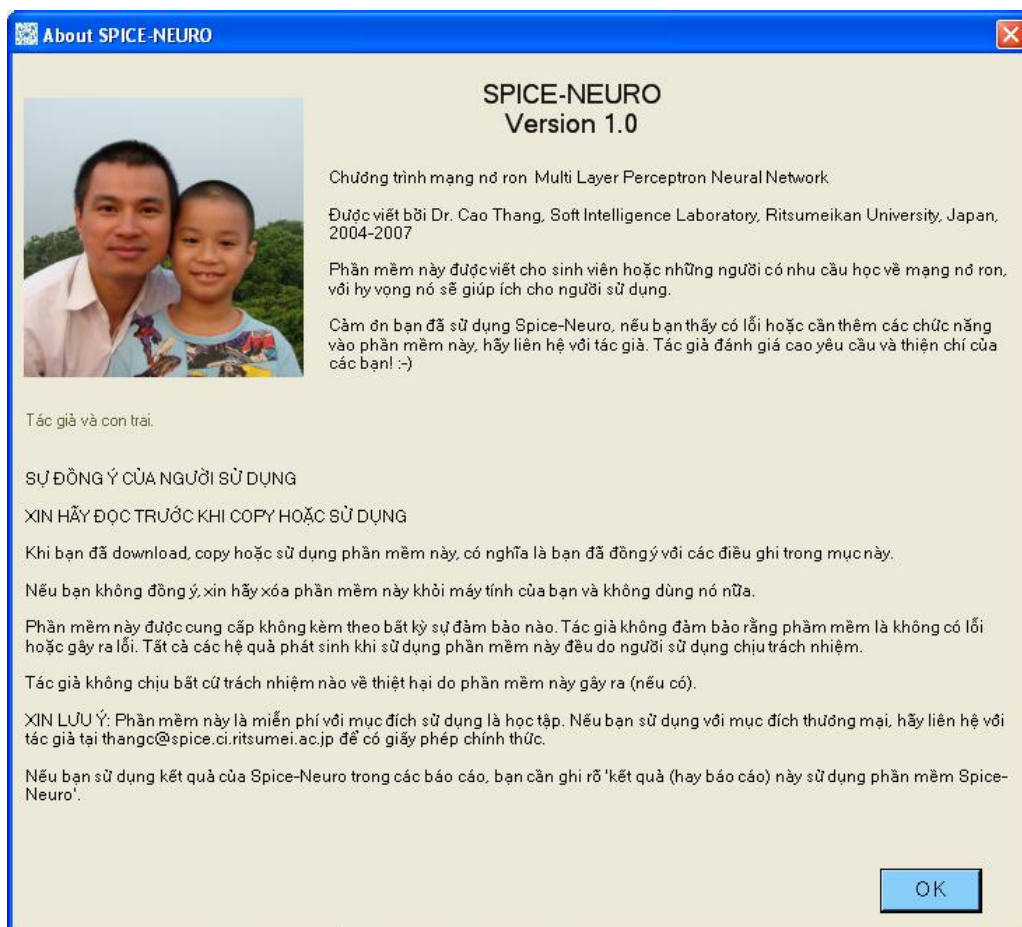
About SPICE-NEURO

SPICE-NEURO
Version 1.0

Chương trình mạng nơ ron Multi Layer Perceptron Neural Network

Được viết bởi Dr. Cao Thang, Soft Intelligence Laboratory, Ritsumeikan University, Japan, 2004-2007

Phần mềm này được viết cho sinh viên hoặc những người có nhu cầu học về mạng nơ ron, với hy vọng nó sẽ giúp ích cho người sử dụng.

Cảm ơn bạn đã sử dụng Spice-Neuro, nếu bạn thấy có lỗi hoặc cần thêm các chức năng vào phần mềm này, hãy liên hệ với tác giả. Tác giả đánh giá cao yêu cầu và thiện chí của các bạn! :-)

Tác giả và con trai.

SỰ ĐỒNG Ý CỦA NGƯỜI SỬ DỤNG

XIN HÃY ĐỌC TRƯỚC KHI COPY HOẶC SỬ DỤNG

Khi bạn đã download, copy hoặc sử dụng phần mềm này, có nghĩa là bạn đã đồng ý với các điều ghi trong mục này.

Nếu bạn không đồng ý, xin hãy xóa phần mềm này khỏi máy tính của bạn và không dùng nó nữa.

Phần mềm này được cung cấp không kèm theo bất kỳ sự đảm bảo nào. Tác giả không đảm bảo rằng phầm mềm là không có lỗi hoặc gây ra lỗi. Tất cả các hệ quả phát sinh khi sử dụng phần mềm này đều do người sử dụng chịu trách nhiệm.

Tác giả không chịu bất cứ trách nhiệm nào về thiệt hại do phần mềm này gây ra (nếu có).

XIN LƯU Ý: Phần mềm này là miễn phí với mục đích sử dụng là học tập. Nếu bạn sử dụng với mục đích thương mại, hãy liên hệ với tác giả tại thangc@spice.ci.ritsumei.ac.jp để có giấy phép chính thức.

Nếu bạn sử dụng kết quả của Spice-Neuro trong các báo cáo, bạn cần ghi rõ 'kết quả (hay báo cáo) này sử dụng phần mềm Spice-Neuro'.

OK